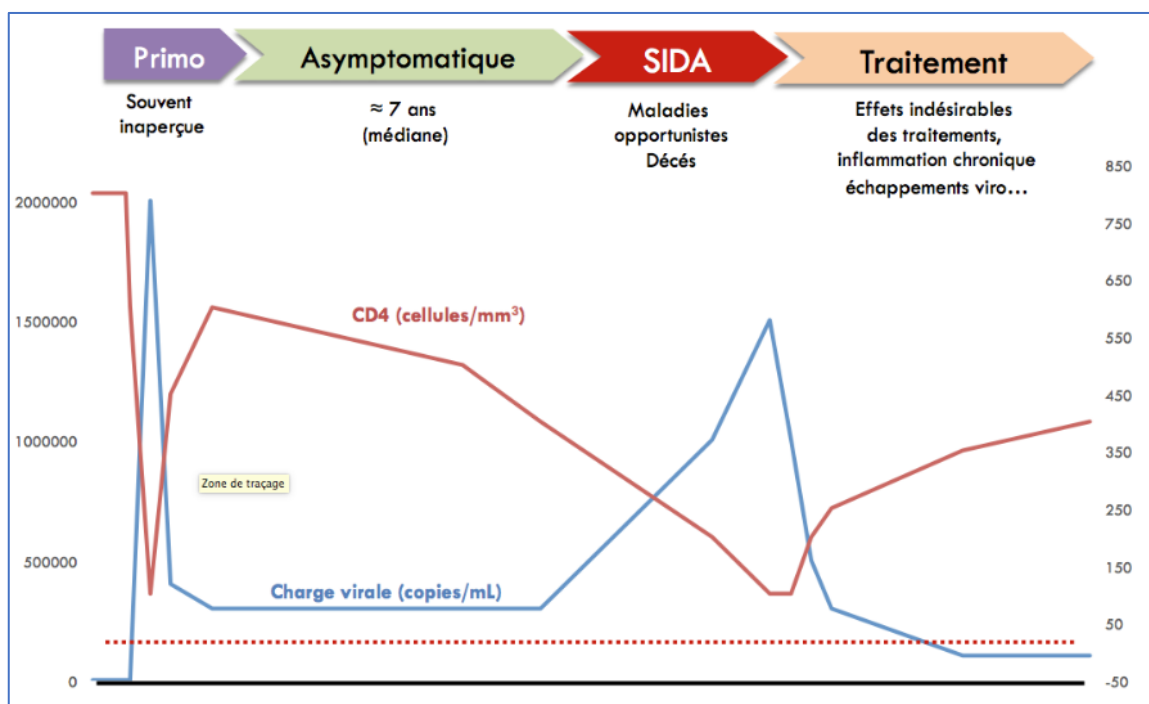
Primo

Asymptomatique

SIDA

Traitement

Souvent inaperçue

≈ 7 ans (médiane)

Maladies opportunistes Décés

Effets indésirables des traitements, inflammation chronique échappements viro…

2000000
1500000
1000000
500000
0

850
750
650
550
450
350
250
150
50
-50

CD4 (cellules/mm$^3$)

Zone de traçage

Charge virale (copies/mL)